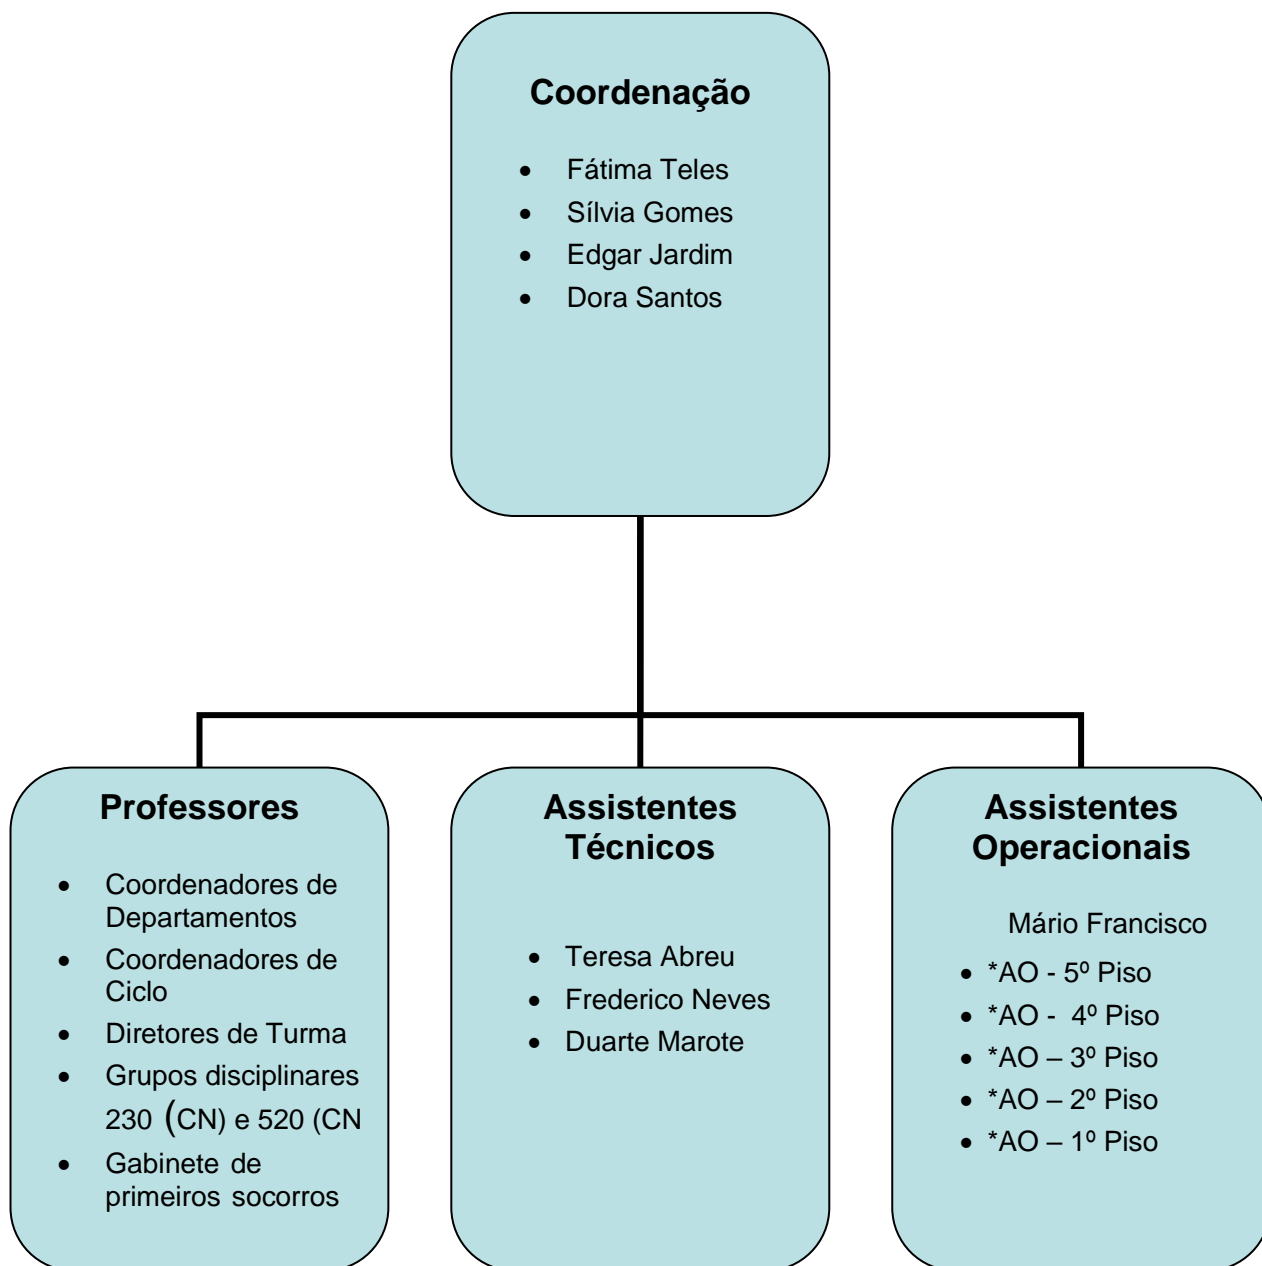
**Coordenação**

- Fátima Teles
- Sílvia Gomes
- Edgar Jardim
- Dora Santos

**Professores**

- Coordenadores de Departamentos
- Coordenadores de Ciclo
- Diretores de Turma
- Grupos disciplinares 230 (CN) e 520 (CN
- Gabinete de primeiros socorros

**Assistentes Técnicos**

- Teresa Abreu
- Frederico Neves
- Duarte Marote

**Assistentes Operacionais**

Mário Francisco

- \*AO - 5º Piso
- \*AO - 4º Piso
- \*AO – 3º Piso
- \*AO – 2º Piso
- \*AO – 1º Piso